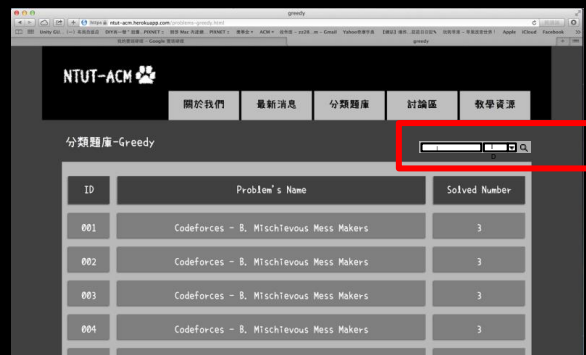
greedy

https ntut-acm.herokuapp.com/problems-greedy.html

greedy

NTUT-ACM

關於我們 最新消息 分類題庫 討論區 教學資源

分類題庫-Greedy

| ID | Problem's Name | Solved Number |
|---|---|---|
| 001 | Codeforces - B. Mischievous Mess Makers | 3 |
| 002 | Codeforces - B. Mischievous Mess Makers | 3 |
| 003 | Codeforces - B. Mischievous Mess Makers | 3 |
| 004 | Codeforces - B. Mischievous Mess Makers | 3 |